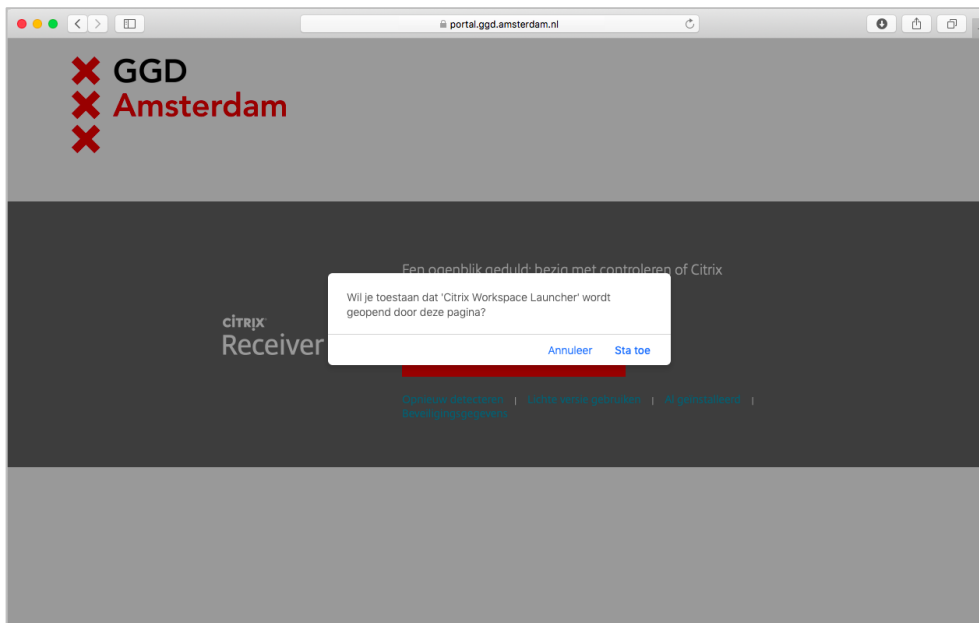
portal.ggd.amsterdam.nl

GGD
Amsterdam

Een ogenblik geduld: bezig met controleren of Citrix

CITRIX
Receiver

Wil je toestaan dat 'Citrix Workspace Launcher' wordt geopend door deze pagina?

Annuleer Sta toe

Opnieuw detecteren | Lichte versie gebruiken | Al geïnstalleerd | Beveiligingscomponent